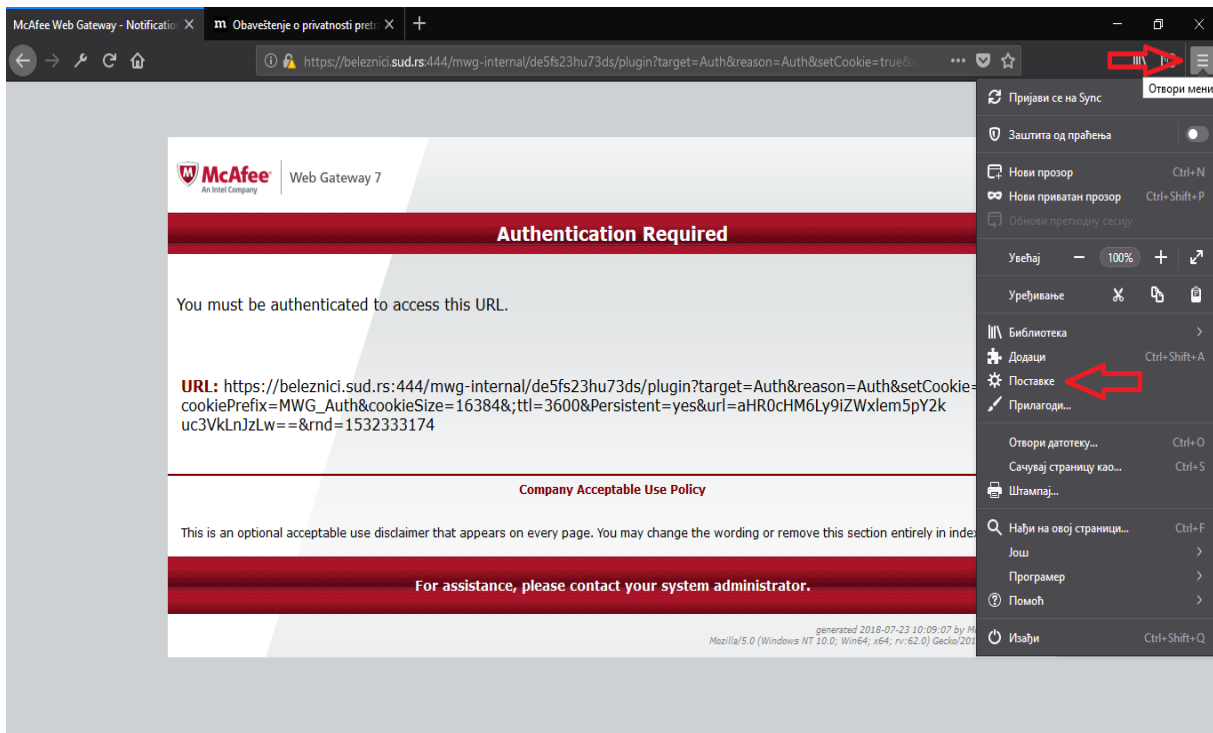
McAfee Web Gateway - Notificatio ×
m Obaveštenje o privatnosti pretr ×
+

https://beleznici.sud.rs:444/mwg-internal/de5fs23hu73ds/plugin?target=Auth&reason=Auth&setCookie=true&c

Отвори мени

Пријави се на Sync
Заштита од праћења
Нови прозор Ctrl+N
Нови приватан прозор Ctrl+Shift+P
Обнови претходну сесију
Увећај — 100% +
Уређивање
Библиотека
Додаци Ctrl+Shift+A
Поставке
Прилагоди...
Отвори датотеку... Ctrl+O
Сачувај страницу као... Ctrl+S
Штампај...
Нађи на овој страници... Ctrl+F
Још
Програмер
Помоћ
Изађи Ctrl+Shift+Q

McAfee
An Intel Company
Web Gateway 7

Authentication Required

You must be authenticated to access this URL.

URL: https://beleznici.sud.rs:444/mwg-internal/de5fs23hu73ds/plugin?target=Auth&reason=Auth&setCookie= cookiePrefix=MWG_Auth&cookieSize=16384&;ttl=3600&Persistent=yes&url=aHR0cHM6Ly9iZWxlem5pY2k uc3VkLnJzLw==&rnd=1532333174

Company Acceptable Use Policy

This is an optional acceptable use disclaimer that appears on every page. You may change the wording or remove this section entirely in inde

For assistance, please contact your system administrator.

generated 2018-07-23 10:09:07 by M
Mozilla/5.0 (Windows NT 10.0; Win64; x64; rv:62.0) Gecko/201